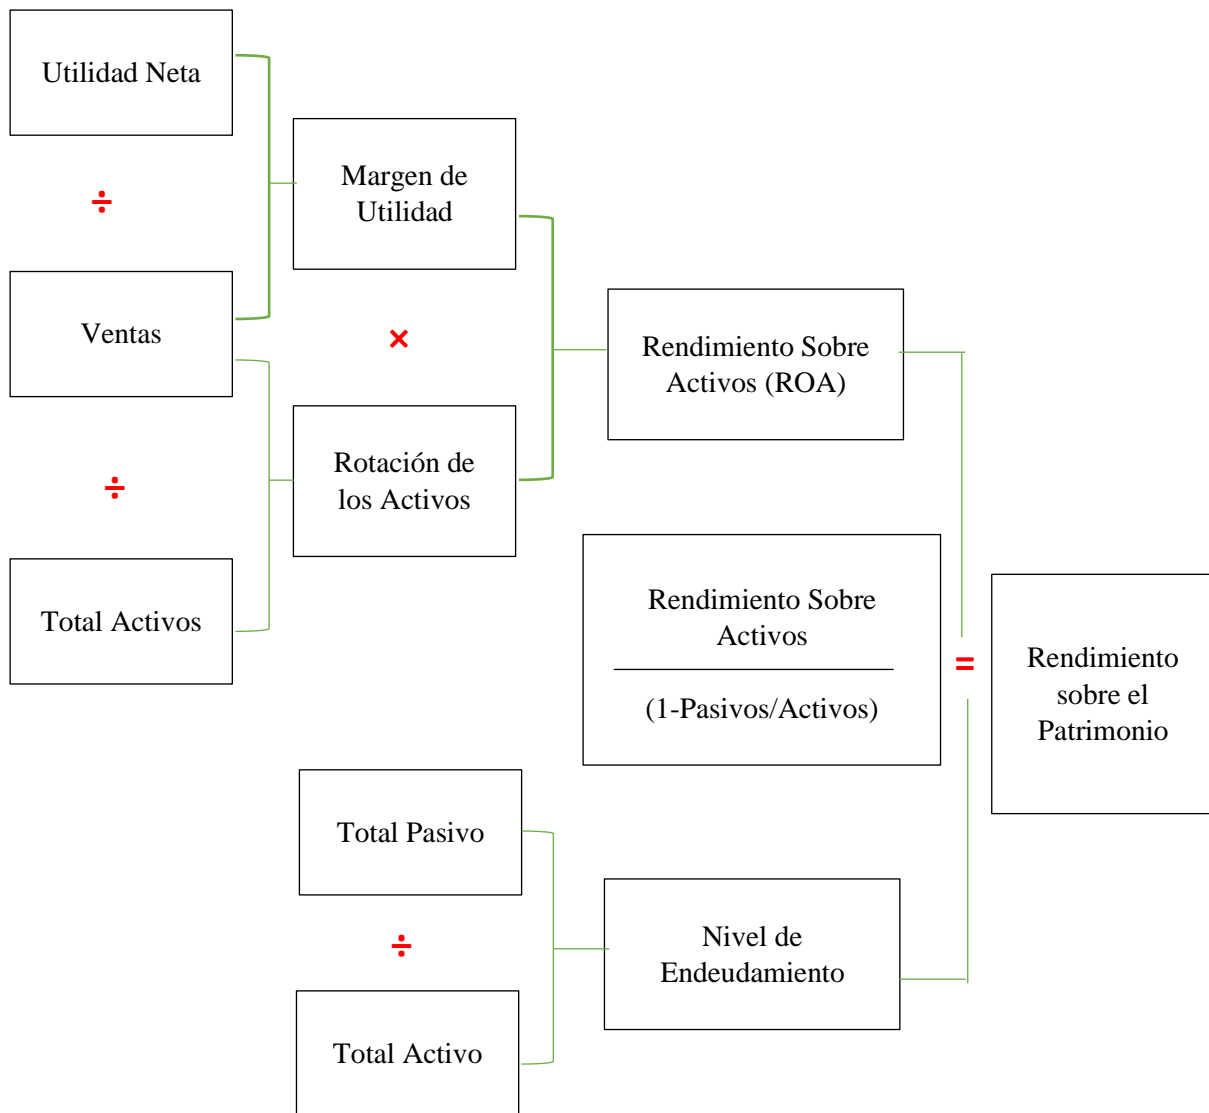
Utilidad Neta

÷

Ventas

÷

Total Activos

Margen de Utilidad

×

Rotación de los Activos

Rendimiento Sobre Activos (ROA)

$\frac{\text{Rendimiento Sobre Activos}}{\text{(1-Pasivos/Activos)}}$

=

Rendimiento sobre el Patrimonio

Total Pasivo

÷

Total Activo

Nivel de Endeudamiento